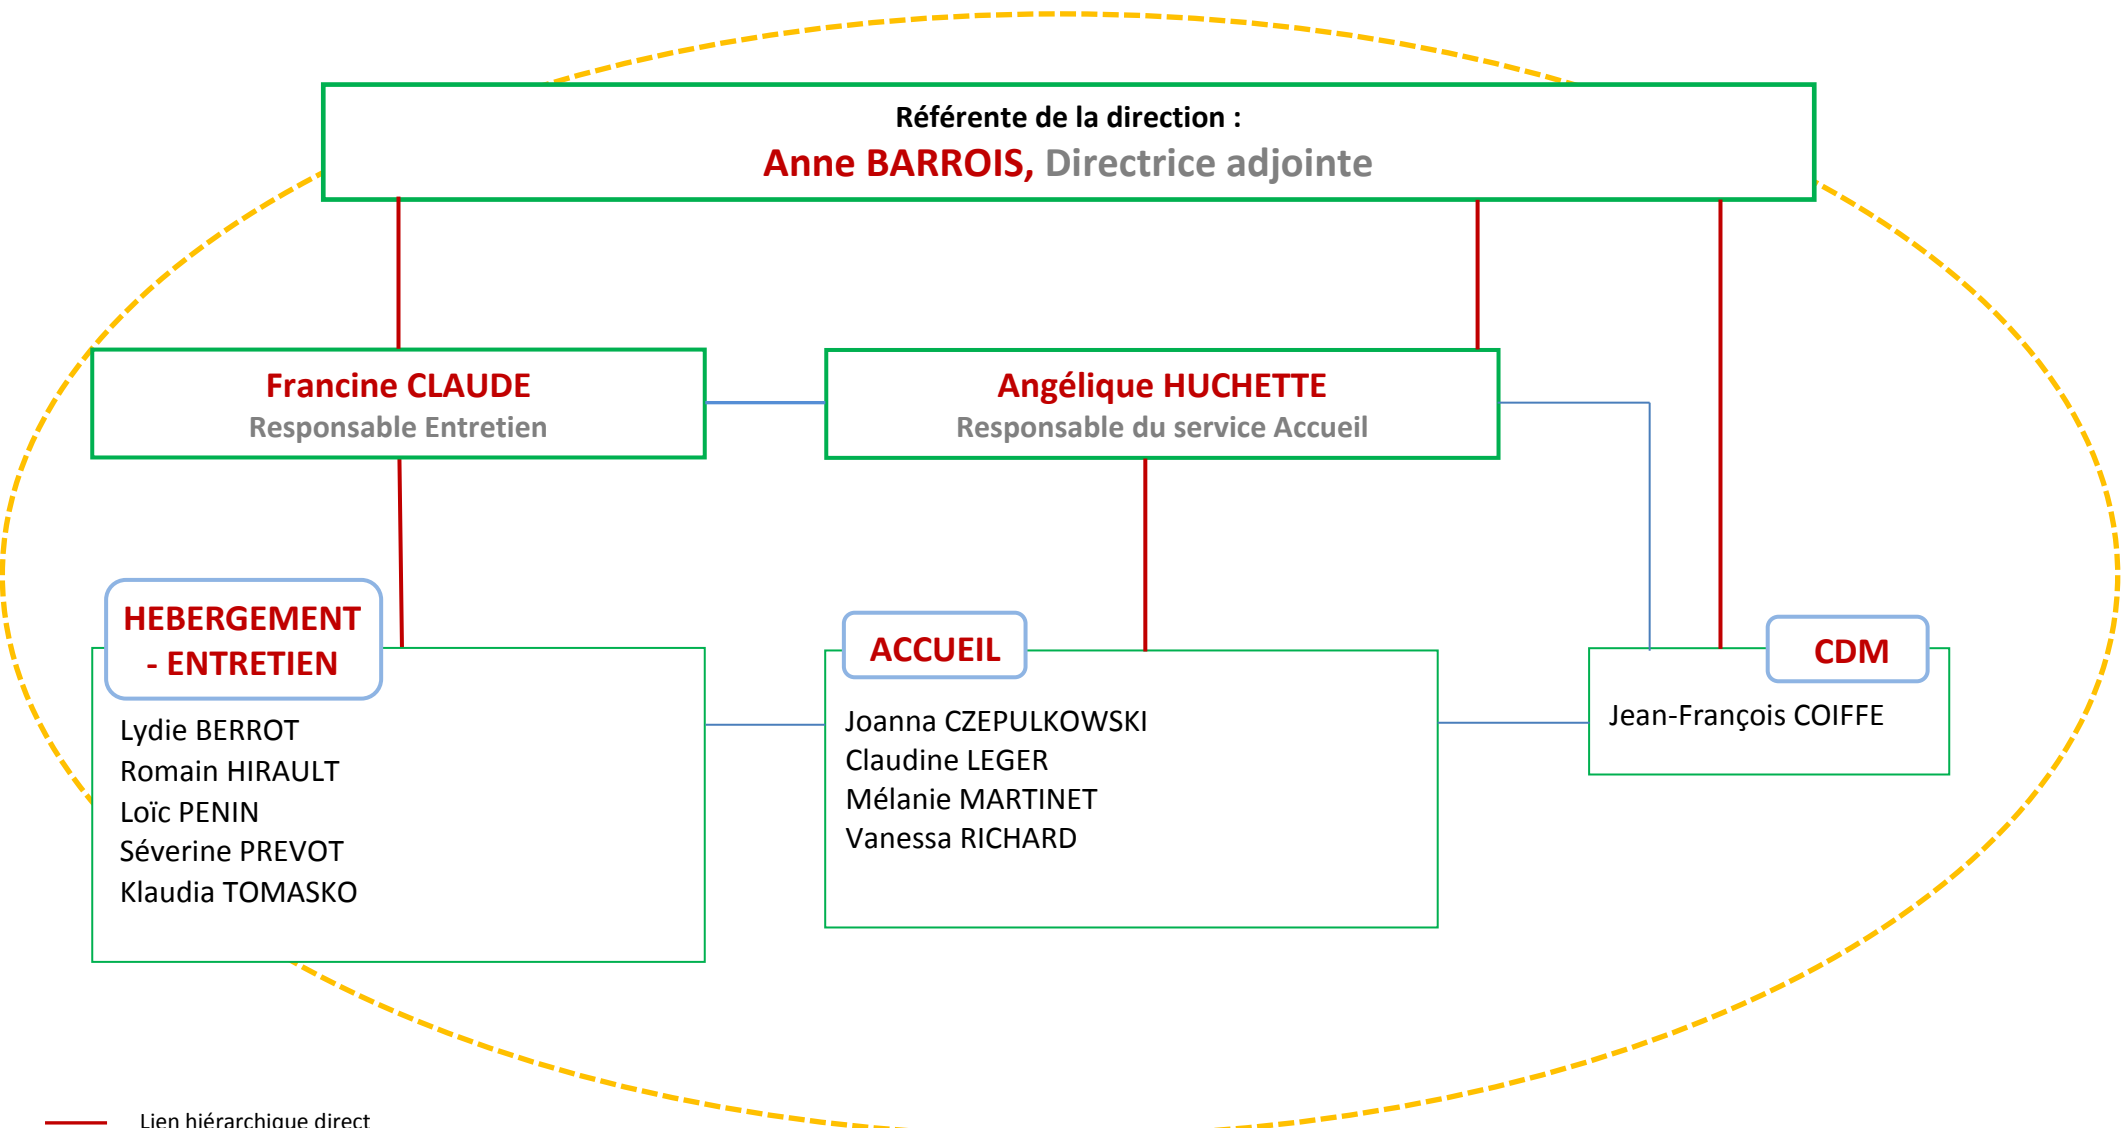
Référente de la direction :
Anne BARROIS, Directrice adjointe

Francine CLAUDE
Responsable Entretien

Angélique HUCHETTE
Responsable du service Accueil

HEBERGEMENT - ENTRETIEN
Lydie BERROT
Romain HIRAULT
Loïc PENIN
Séverine PREVOT
Klaudia TOMASKO

ACCUEIL
Joanna CZEPULKOWSKI
Claudine LEGER
Mélanie MARTINET
Vanessa RICHARD

CDM
Jean-François COIFFE

Lien hiérarchique direct